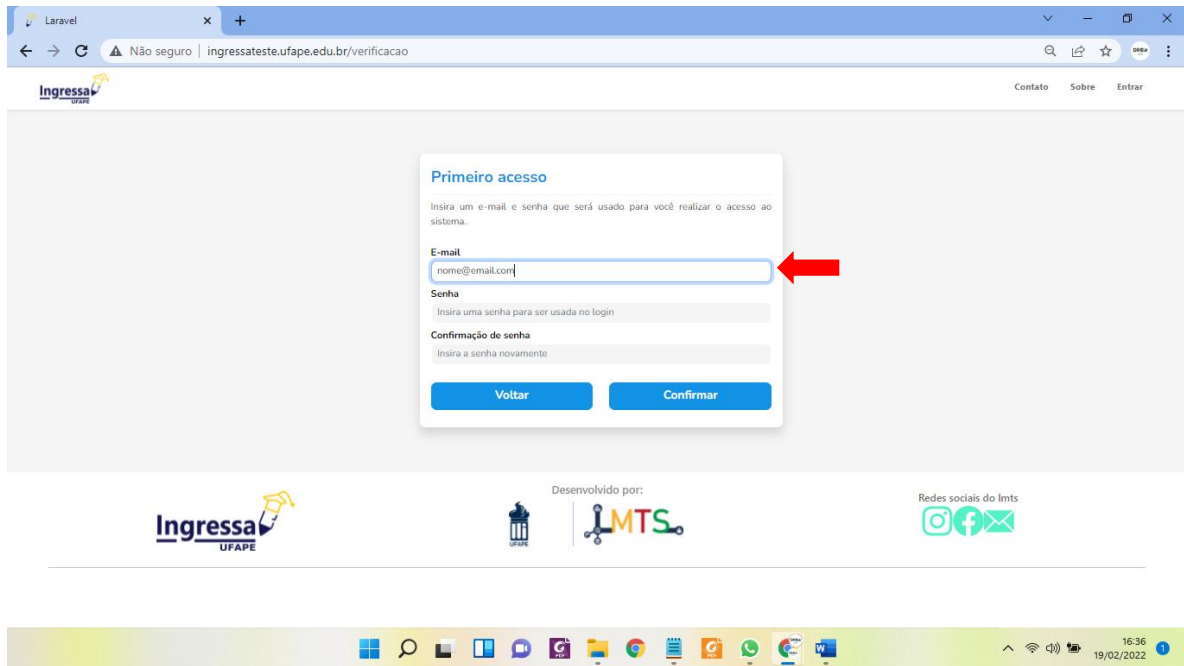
Laravel
Não seguro | ingressateste.ufape.edu.br/verificacao

Ingressa UFAPE

Contato Sobre Entrar

Primeiro acesso

Insira um e-mail e senha que será usado para você realizar o acesso ao sistema.

E-mail
nome@email.com

Senha
Insira uma senha para ser usada no login

Confirmação de senha
Insira a senha novamente

Voltar
Confirmar

Ingressa UFAPE

Desenvolvido por:
UFAPE
LMTS

Redes sociais do lmts

16:36
19/02/2022